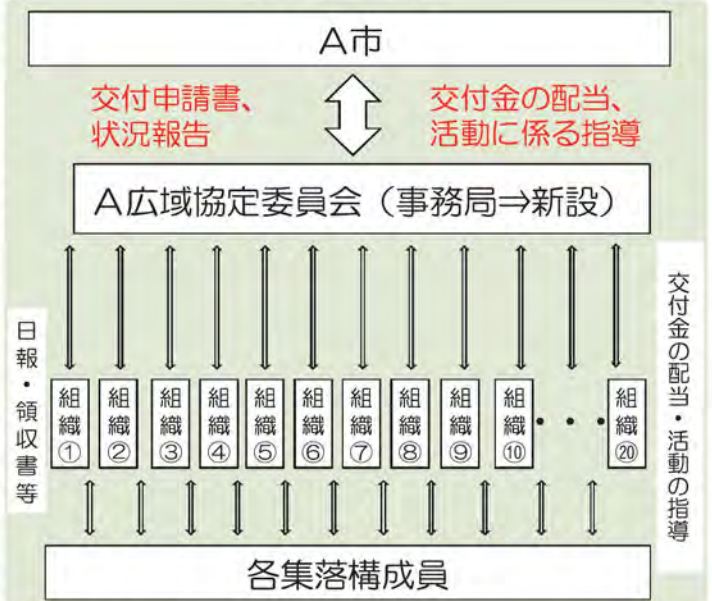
A市

交付申請書、状況報告

交付金の配当、活動に係る指導

A広域協定委員会（事務局⇒新設）

日報・領収書等

組織①

組織②

組織③

組織④

組織⑤

組織⑥

組織⑦

組織⑧

組織⑨

組織⑩

・・・

組織⑳

交付金の配当・活動の指導

各集落構成員